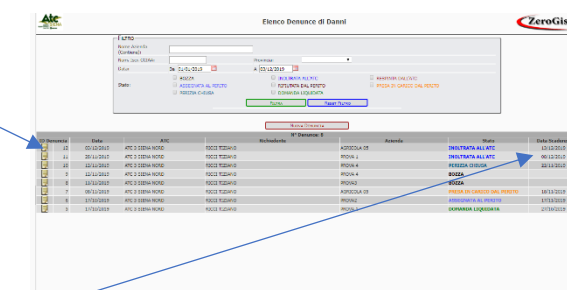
ATC

Elenco Denunce di Danni

ZeroGis

FILTRO

Nome Azienda (Contiene)

Num. Iscr. CCIAA:

Provincia:

Data: Da 01/01/2015 A 03/12/2015

Stato:

BOZZA

INOLTRATA AL PERITO

RESPINTA DAL PERITO

ASSEGNATA AL PERITO

INOLTRATA ALL'ATC

PRESA IN CARICO DAL PERITO

PERIZIA CHIUSA

DOMANDA LIQUIDATA

Filtra

Reset Filtro

Nuova Denuncia

N° Denunce: 8

| ID Denuncia | Data | ATC | Richiedente | Azienda | Stato | Data Scadenza |
|---|---|---|---|---|---|---|
| 12 | 03/12/2015 | ATC 3 SIENA NORD | ROCCI TIZIANO | AGRICOLA 05 | INOLTRATA ALL'ATC | 13/12/2015 |
| 11 | 30/11/2015 | ATC 3 SIENA NORD | ROCCI TIZIANO | PROVA 1 | INOLTRATA ALL'ATC | 08/12/2015 |
| 10 | 23/11/2015 | ATC 3 SIENA NORD | ROCCI TIZIANO | PROVA 4 | PERIZIA CHIUSA | 03/12/2015 |
| 9 | 12/11/2015 | ATC 3 SIENA NORD | ROCCI TIZIANO | PROVA 4 | BOZZA | |
| 8 | 10/11/2015 | ATC 3 SIENA NORD | ROCCI TIZIANO | PROVA3 | BOZZA | |
| 7 | 09/11/2015 | ATC 3 SIENA NORD | ROCCI TIZIANO | AGRICOLA 05 | PRESA IN CARICO DAL PERITO | 18/11/2015 |
| 6 | 17/10/2015 | ATC 3 SIENA NORD | ROCCI TIZIANO | PROVA2 | ASSEGNATA AL PERITO | 17/11/2015 |
| 5 | 17/10/2015 | ATC 3 SIENA NORD | ROCCI TIZIANO | PROVA 1 | DOMANDA LIQUIDATA | 27/10/2015 |